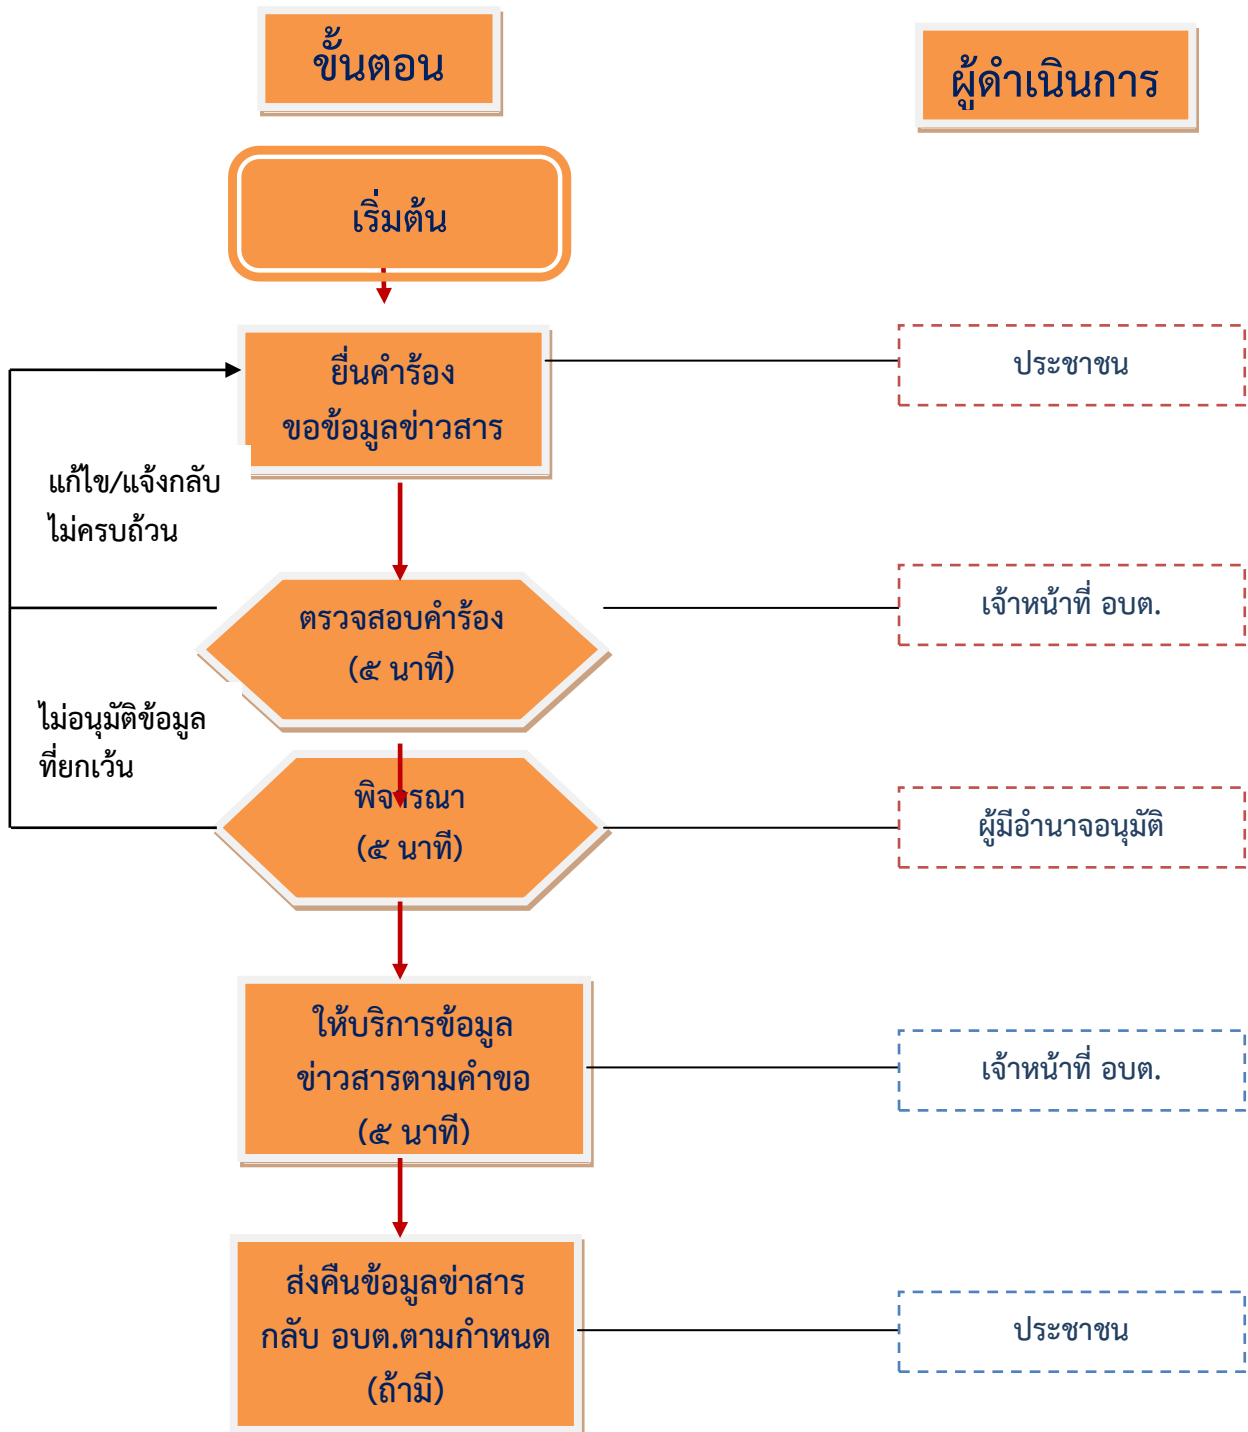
ขั้นตอน

ผู้ดำเนินการ

เริ่มต้น

ยื่นคำร้อง ขอข้อมูลข่าวสาร

ประชาชน

แก้ไข/แจ้งกลับ ไม่ครบถ้วน

ตรวจสอบคำร้อง (๕ นาที)

เจ้าหน้าที่ อบต.

ไม่อนุมัติข้อมูล ที่ยกเว้น

พิจารณา (๕ นาที)

ผู้มีอำนาจอนุมัติ

ให้บริการข้อมูล ข่าวสารตามคำขอ (๕ นาที)

เจ้าหน้าที่ อบต.

ส่งคืนข้อมูลข่าสาร กลับ อบต.ตามกำหนด (ถ้ามี)

ประชาชน